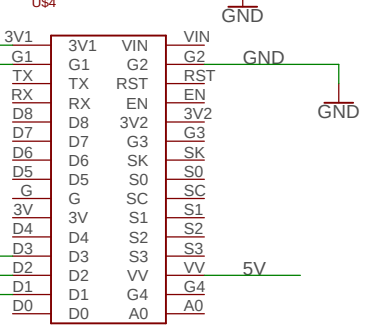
U$4
GND
3V1
G1
TX
RX
D8
D7
D6
D5
G
3V
D4
D3
D2
D1
D0
3V1
G1
TX
RX
D8
D7
D6
D5
G
3V
D4
D3
D2
D1
D0
VIN
G2
RST
EN
3V2
G3
SK
S0
SC
S1
S2
S3
VV
G4
A0
VIN
G2
RST
EN
3V2
G3
SK
S0
SC
S1
S2
S3
VV
G4
A0
GND
GND
5V